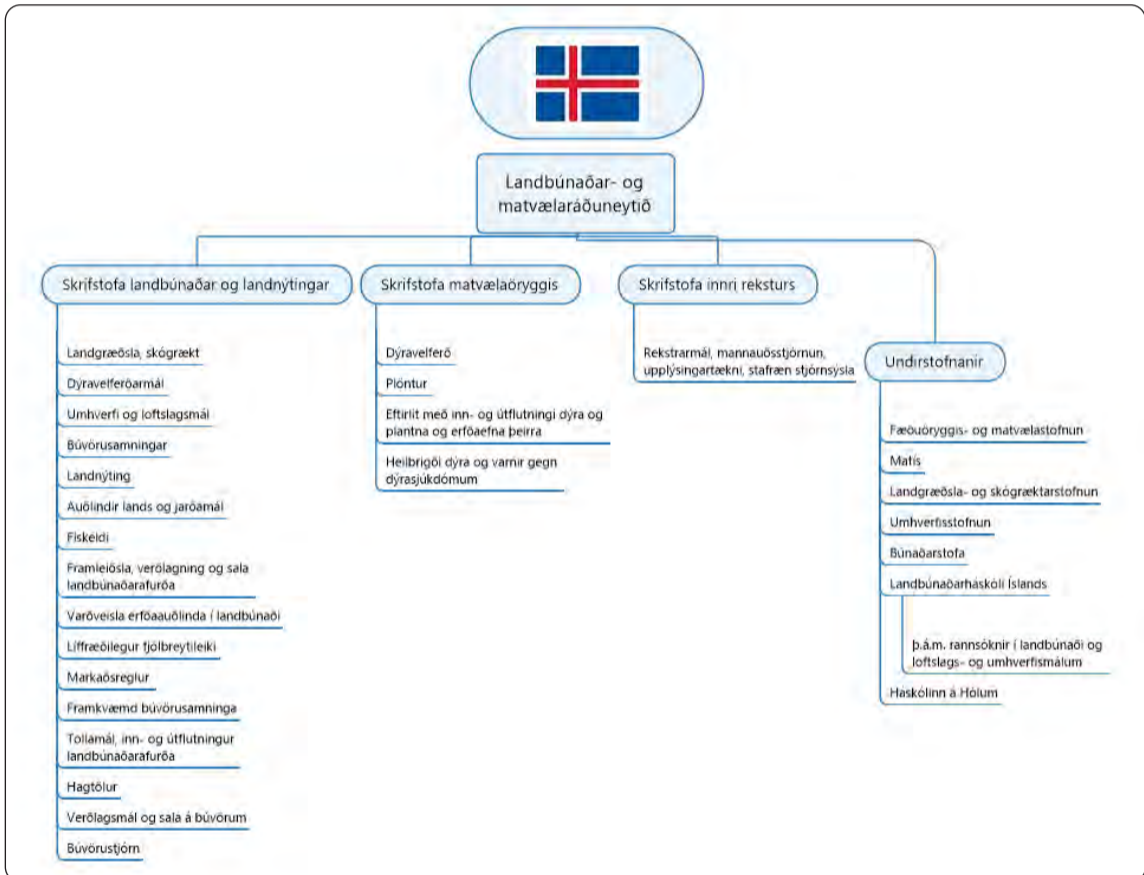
Landbúnaðar- og matvælaráðuneytið

Skrifstofa landbúnaðar og landnýtingar

Landgræðsla, skógrækt

Dýravelferðarmál

Umhverfi og loftslagsmál

Búvörusamningar

Landnýting

Auðlindir lands og jarðamál

Fiskeldi

Framleiðsla, verðlagning og sala landbúnaðarafurða

Varðveisla erfðaauðlinda í landbúnaði

Líffræðilegur fjölbreytileiki

Markaðsreglur

Framkvæmd búvörusamninga

Tollamál, inn- og útflutningur landbúnaðarafurða

Hagtölur

Verðlagsmál og sala á búvörum

Búvörustjórn

Skrifstofa matvælaöryggis

Dýravelferð

Plöntur

Eftirlit með inn- og útflutningi dýra og plantna og erfðaefna þeirra

Heilbrigði dýra og varnir gegn dýrasjúkdómum

Skrifstofa innri reksturs

Rekstrarmál, mannauðsstjórnun, upplýsingartækni, stafræn stjórnsýsla

Undirstofnanir

Fæðuöryggis- og matvælastofnun

Matís

Landgræðslu- og skógræktarstofnun

Umhverfisstofnun

Búnaðarstofa

Landbúnaðarháskóli Íslands

þ.á.m. rannsóknir í landbúnaði og loftslags- og umhverfismálum

Háskólinn á Hólum